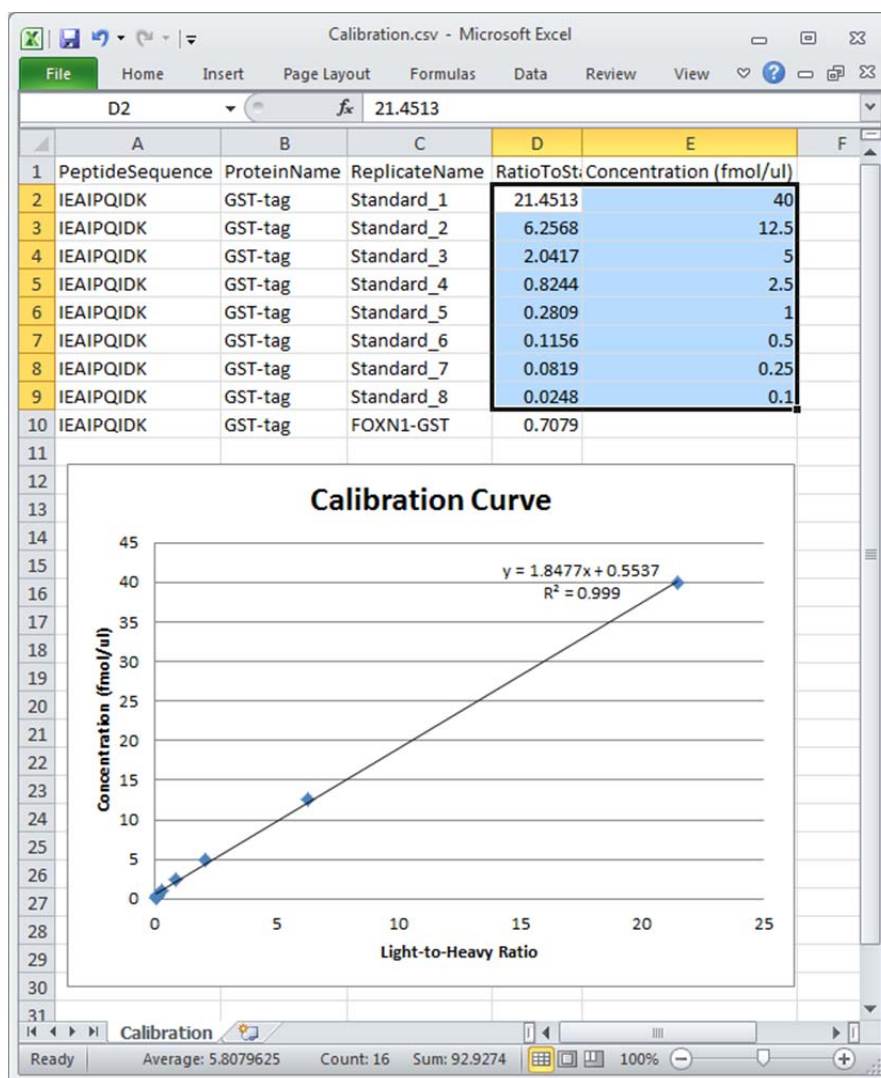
Calibration.csv - Microsoft Excel

File Home Insert Page Layout Formulas Data Review View

D2 $f_x$ 21.4513

| | A | B | C | D | E | F |
|---|---|---|---|---|---|---|
| 1 | PeptideSequence | ProteinName | ReplicateName | RatioToSt | Concentration (fmol/ul) | |
| 2 | IEAIPQIDK | GST-tag | Standard_1 | 21.4513 | 40 | |
| 3 | IEAIPQIDK | GST-tag | Standard_2 | 6.2568 | 12.5 | |
| 4 | IEAIPQIDK | GST-tag | Standard_3 | 2.0417 | 5 | |
| 5 | IEAIPQIDK | GST-tag | Standard_4 | 0.8244 | 2.5 | |
| 6 | IEAIPQIDK | GST-tag | Standard_5 | 0.2809 | 1 | |
| 7 | IEAIPQIDK | GST-tag | Standard_6 | 0.1156 | 0.5 | |
| 8 | IEAIPQIDK | GST-tag | Standard_7 | 0.0819 | 0.25 | |
| 9 | IEAIPQIDK | GST-tag | Standard_8 | 0.0248 | 0.1 | |
| 10 | IEAIPQIDK | GST-tag | FOXN1-GST | 0.7079 | | |
| 11 | | | | | | |

12 13 14 15 16 17 18 19 20 21 22 23 24 25 26 27 28 29 30 31

Calibration Curve

$y = 1.8477x + 0.5537$
$R^2 = 0.999$

Concentration (fmol/ul)

45 40 35 30 25 20 15 10 5 0

0 5 10 15 20 25

Light-to-Heavy Ratio

Calibration

Ready Average: 5.8079625 Count: 16 Sum: 92.9274 100%